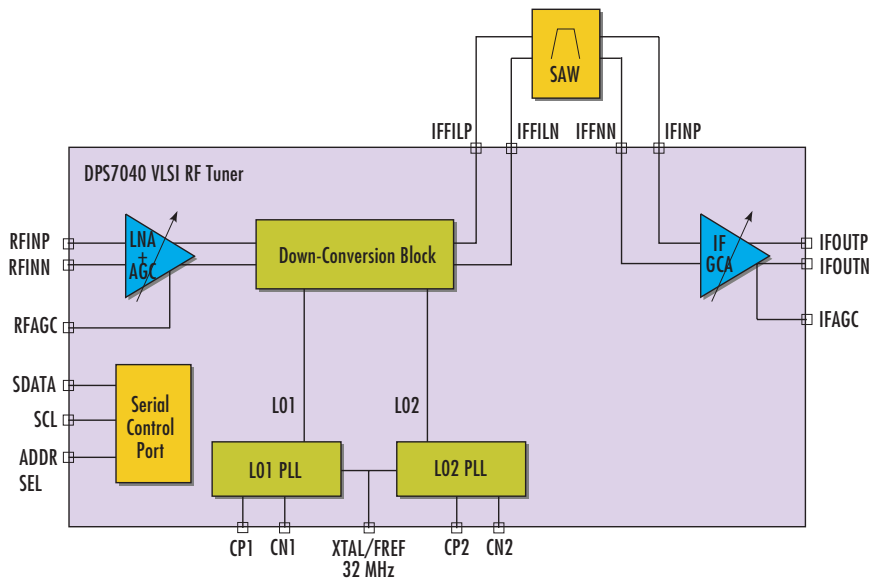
SAW

IFFILP IFFILN IFFNN IFINP

DPS7040 VLSI RF Tuner

RFINP
RFINN

LNA
+
AGC

Down-Conversion Block

IF
GCA

IFOUTP
IFOUTN

IFAGC

RFAGC

SDATA
SCL
ADDR
SEL

Serial
Control
Port

LO1

LO2

LO1 PLL

LO2 PLL

CP1 CN1 XTAL/FREF 32 MHz CP2 CN2